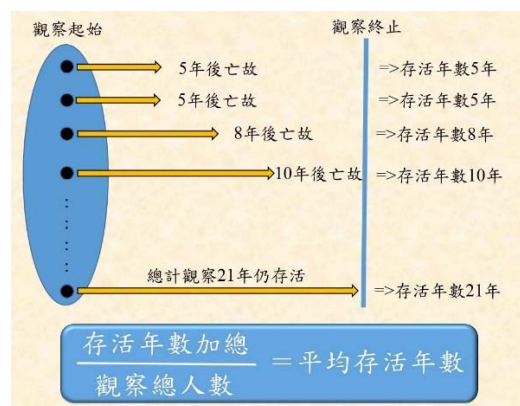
觀察起始

觀察終止

5年後亡故 =>存活年數5年

5年後亡故 =>存活年數5年

8年後亡故 =>存活年數8年

10年後亡故 =>存活年數10年

總計觀察21年仍存活 =>存活年數21年

$\frac{\text{存活年數加總}}{\text{觀察總人數}}$ = 平均存活年數